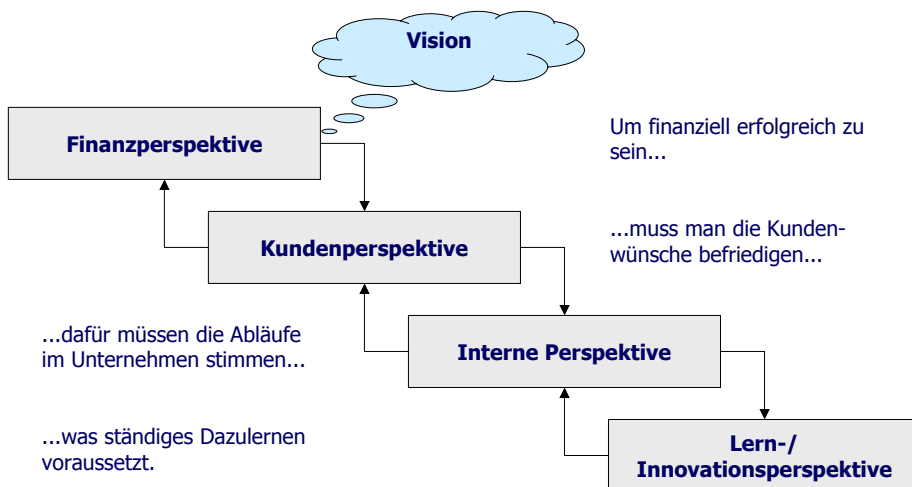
Vision

Finanzperspektive

Um finanziell erfolgreich zu sein...

Kundenperspektive

...muss man die Kundenwünsche befriedigen...

...dafür müssen die Abläufe im Unternehmen stimmen...

Interne Perspektive

...was ständiges Dazulernen voraussetzt.

Lern-/ Innovationsperspektive